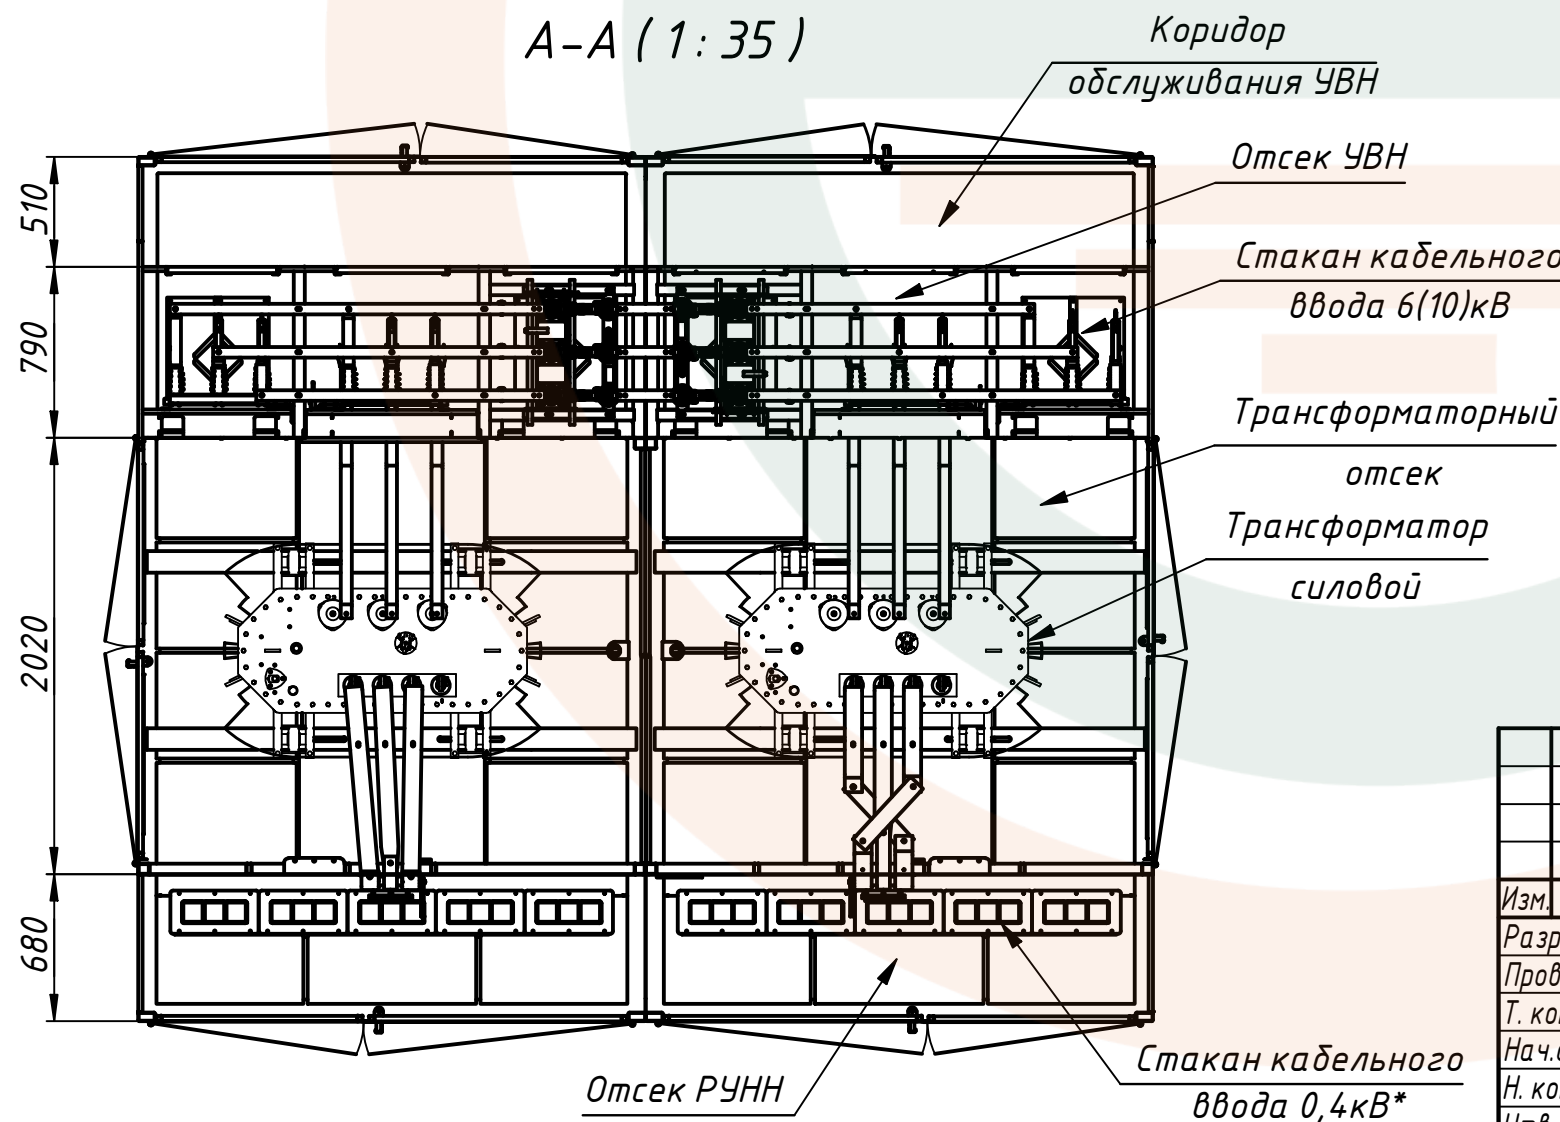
А-А ( 1 : 35 )

Коридор обслуживания УВН

Отсек УВН

Стакан кабельного ввода 6(10)кВ

Трансформаторный отсек

Трансформатор силовой

510

790

2020

680

Изм.

Разр

Пров

Т. ко

Нач.

Н. ко

Стакан кабельного ввода 0,4кВ*

Отсек РУНН